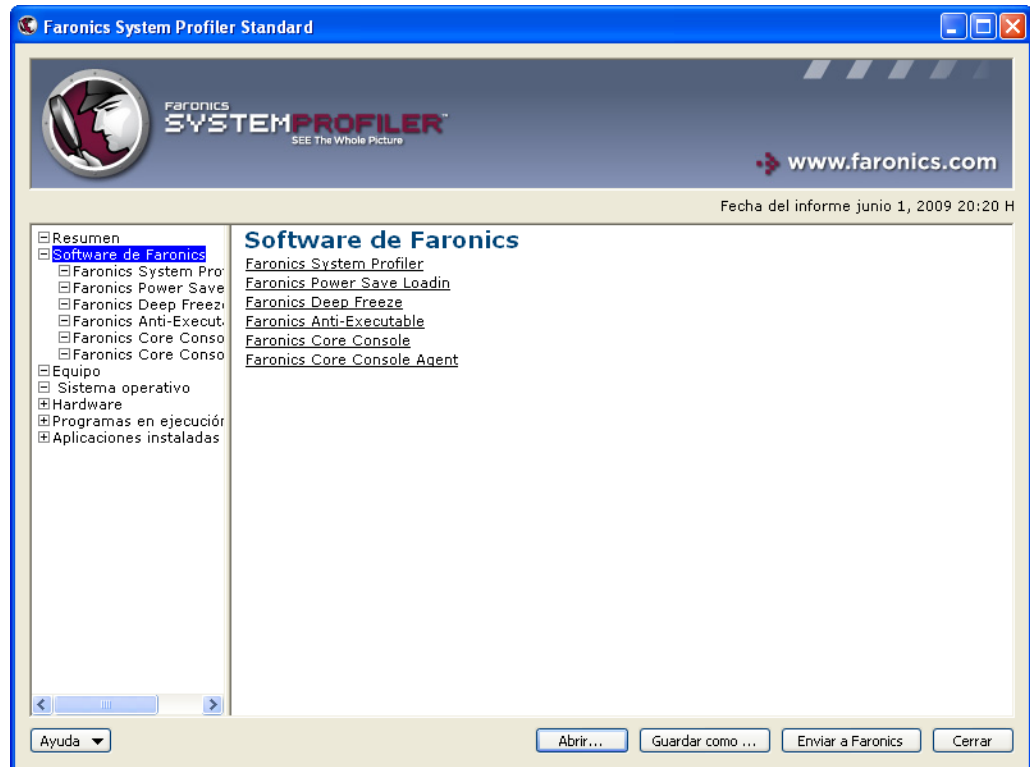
Faronics System Profiler Standard

Faronics
SYSTEMPROFILER™
SEE The Whole Picture

www.faronics.com

Fecha del informe junio 1, 2009 20:20 H

⊟Resumen
⊟Software de Faronics
⊟Faronics System Pro
⊟Faronics Power Save
⊟Faronics Deep Freez
⊟Faronics Anti-Execut
⊟Faronics Core Conso
⊟Faronics Core Conso
⊟Equipo
⊟ Sistema operativo
⊞Hardware
⊞Programas en ejecución
⊞Aplicaciones instaladas

Software de Faronics
Faronics System Profiler
Faronics Power Save Loadin
Faronics Deep Freeze
Faronics Anti-Executable
Faronics Core Console
Faronics Core Console Agent

Ayuda
Abrir...
Guardar como ...
Enviar a Faronics
Cerrar